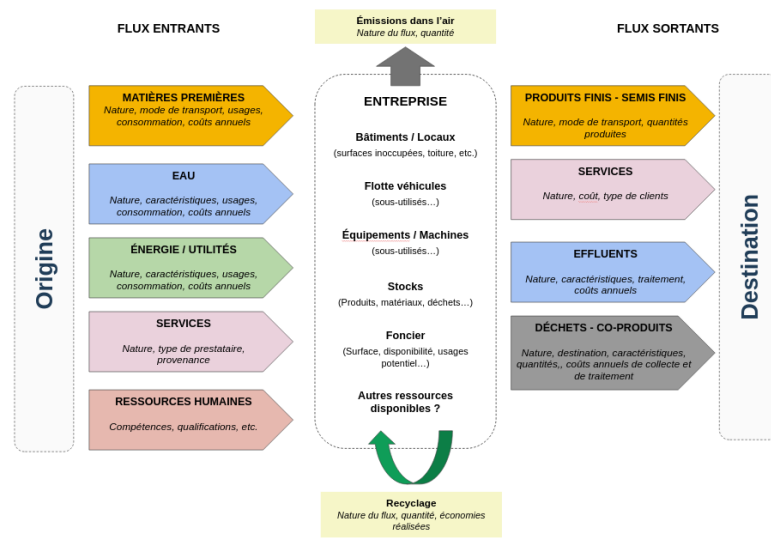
FLUX ENTRANTS

Émissions dans l'air
Nature du flux, quantité

FLUX SORTANTS

Origine

MATIÈRES PREMIÈRES
Nature, mode de transport, usages, consommation, coûts annuels

EAU
Nature, caractéristiques, usages, consommation, coûts annuels

ÉNERGIE / UTILITÉS
Nature, caractéristiques, usages, consommation, coûts annuels

SERVICES
Nature, type de prestataire, provenance

RESSOURCES HUMAINES
Compétences, qualifications, etc.

ENTREPRISE

Bâtiments / Locaux
(surfaces inoccupées, toiture, etc.)

Flotte véhicules
(sous-utilisés…)

Équipements / Machines
(sous-utilisés…)

Stocks
(Produits, matériaux, déchets…)

Foncier
(Surface, disponibilité, usages potentiel…)

Autres ressources disponibles ?

PRODUITS FINIS - SEMIS FINIS
Nature, mode de transport, quantités produites

SERVICES
Nature, coût, type de clients

EFFLUENTS
Nature, caractéristiques, traitement, coûts annuels

DÉCHETS - CO-PRODUITS
Nature, destination, caractéristiques, quantités,, coûts annuels de collecte et de traitement

Destination

Recyclage
Nature du flux, quantité, économies réalisées